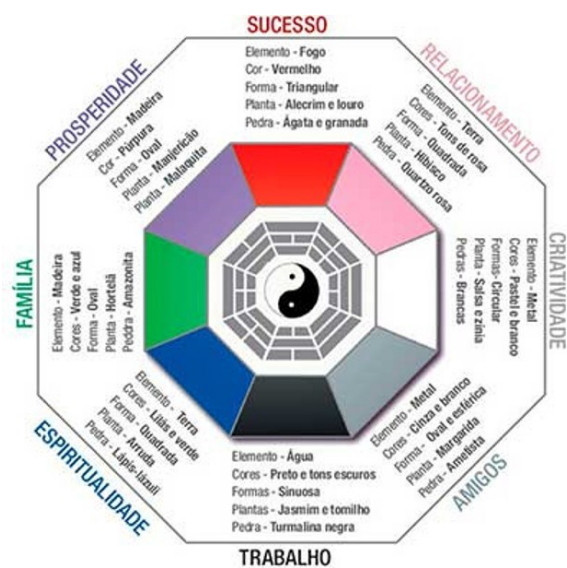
SUCESSO
Elemento - Fogo
Cor - Vermelho
Forma - Triangular
Planta - Alecrim e louro
Pedra - Ágata e granada

RELACIONAMENTO
Elemento - Terra
Cores - Tons de rosa
Forma - Quadrada
Planta - Hibisco
Pedra - Quartzo rosa

CRIATIVIDADE
Elemento - Metal
Cores - Pastel e branco
Formas - Circular
Planta - Salsa e zínia
Pedras - Brancas

AMIGOS
Elemento - Metal
Cores - Cinza e branco
Forma - Oval e esférica
Planta - Margarida
Pedra - Ametista

TRABALHO
Elemento - Água
Cores - Preto e tons escuros
Formas - Sinuosa
Plantas - Jasmim e tomilho
Pedra - Turmalina negra

ESPIRITUALIDADE
Elemento - Terra
Cores - Lilás e verde
Forma - Quadrada
Planta - Arruda
Pedra - Lápis-lázuli

FAMÍLIA
Elemento - Madeira
Cores - Verde e azul
Forma - Oval
Planta - Hortelã
Pedra - Amazonita

PROSPERIDADE
Elemento - Madeira
Cor - Púrpura
Forma - Oval
Planta - Manjericão
Planta - Malaquita